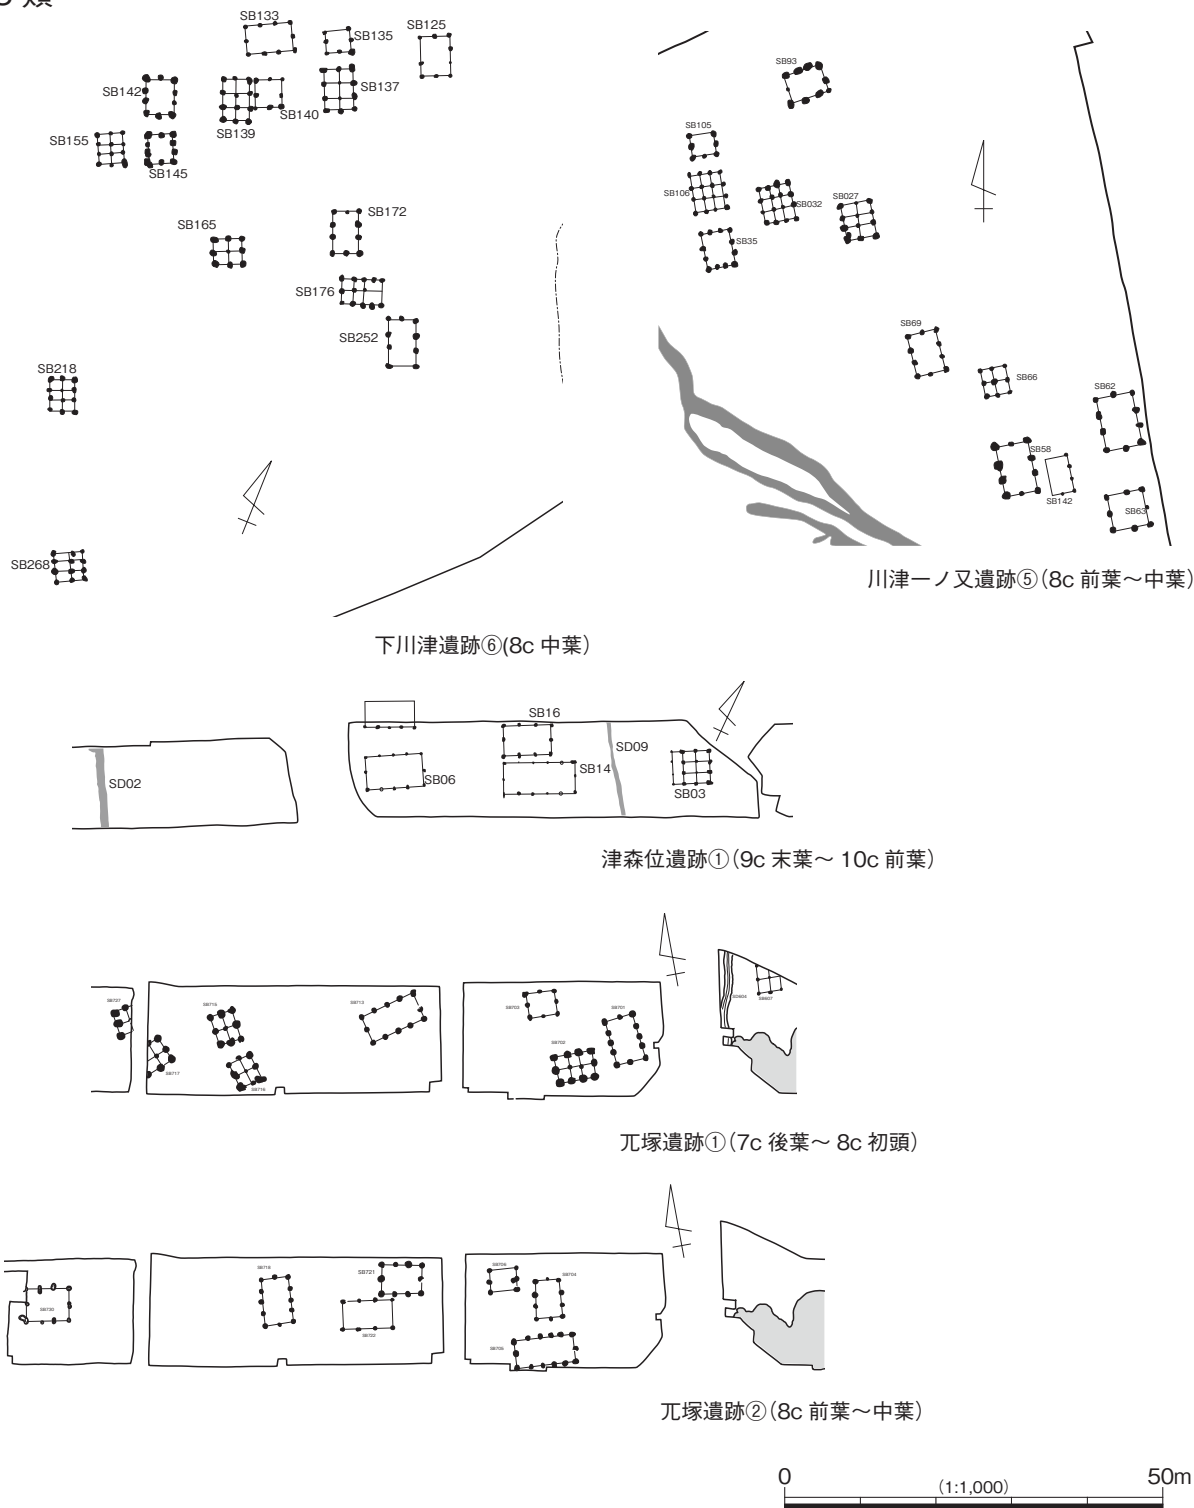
5 類

SB133
SB135
SB125
SB142
SB137
SB139
SB140
SB155
SB145
SB165
SB172
SB176
SB252
SB218
SB268

下川津遺跡⑥(8c 中葉)

SB93
SB105
SB106
SB032
SB027
SB35
SB69
SB66
SB62
SB58
SB142
SB63

川津一ノ又遺跡⑤(8c 前葉～中葉)

SD02
SB16
SD09
SB06
SB14
SB03

津森位遺跡①(9c 末葉～ 10c 前葉)

SB727
SB715
SB717
SB716
SB713
SB703
SB701
SB702
SD606
SB607

兀塚遺跡①(7c 後葉～ 8c 初頭)

SB730
SB718
SB721
SB722
SB706
SB704
SB705

兀塚遺跡②(8c 前葉～中葉)

0 (1:1,000) 50m